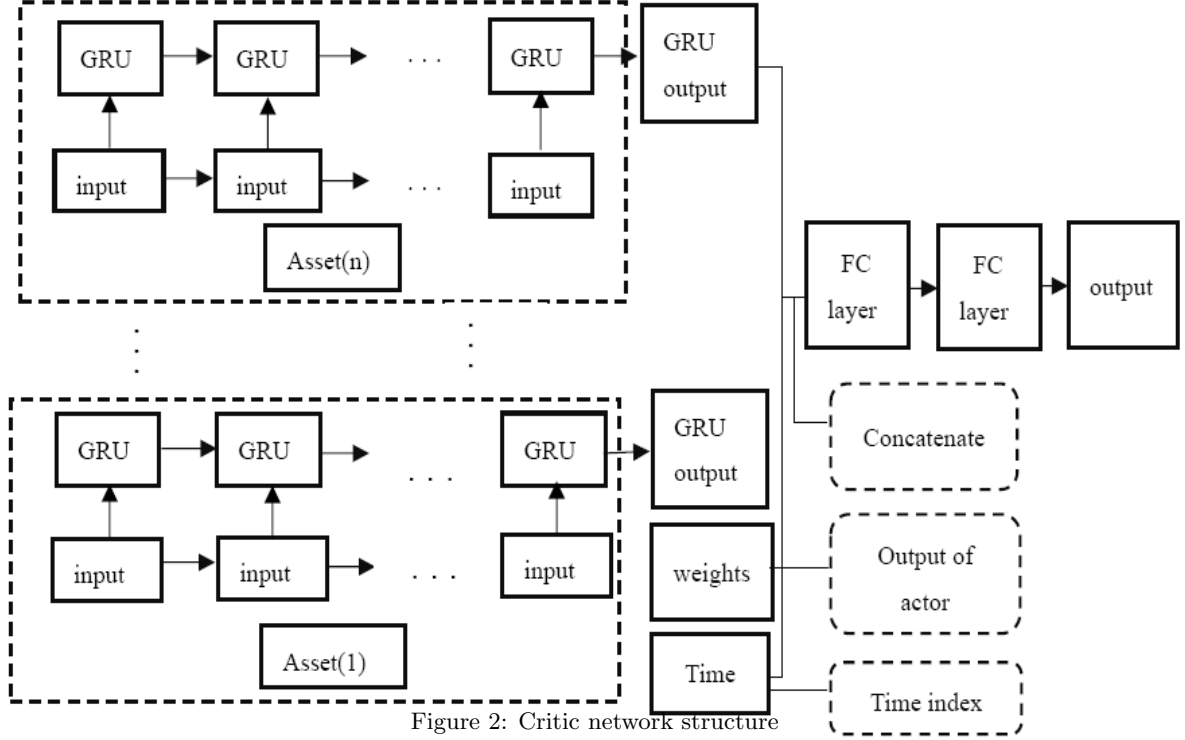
GRU

GRU

. . .

GRU

GRU output

input

input

. . .

input

Asset(n)

FC layer

FC layer

output

GRU

GRU

. . .

GRU

GRU output

Concatenate

input

input

. . .

input

weights

Output of actor

Asset(1)

Time

Time index

Figure 2: Critic network structure